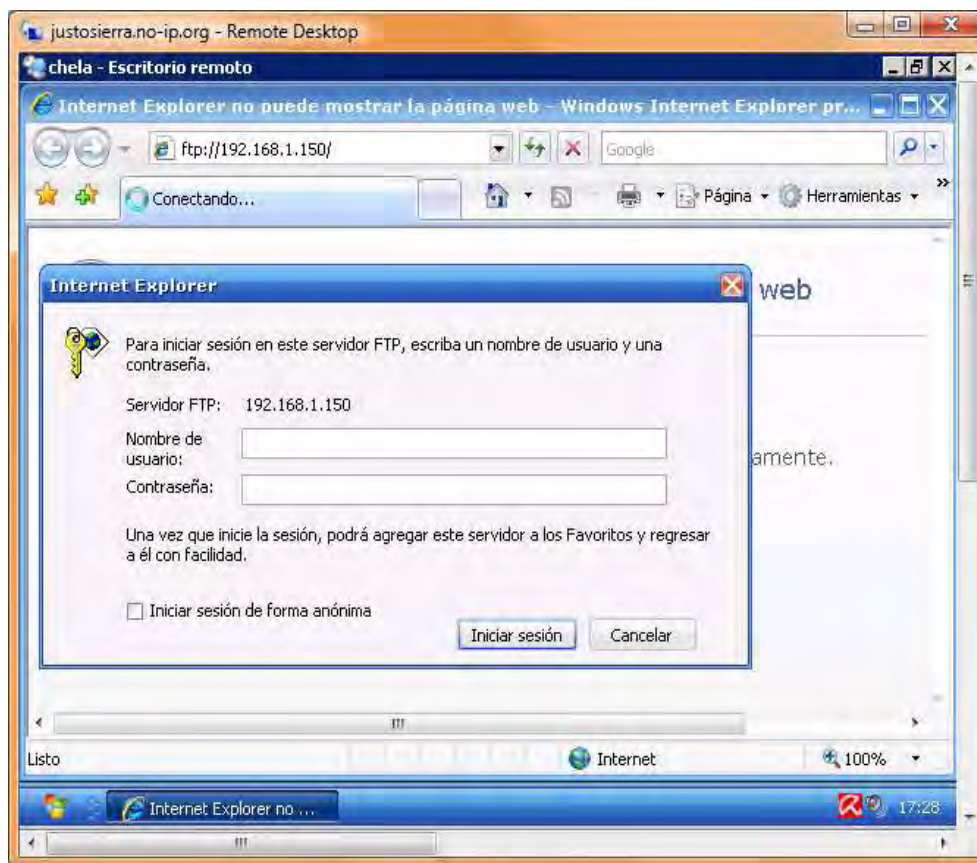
justosierra.no-ip.org - Remote Desktop

chela - Escritorio remoto

Internet Explorer no puede mostrar la página web - Windows Internet Explorer pr...

ftp://192.168.1.150/

Google

Conectando...

Página Herramientas

Internet Explorer

web

Para iniciar sesión en este servidor FTP, escriba un nombre de usuario y una contraseña.

Servidor FTP: 192.168.1.150

Nombre de usuario:

Contraseña:

amente.

Una vez que inicie la sesión, podrá agregar este servidor a los Favoritos y regresar a él con facilidad.

Iniciar sesión de forma anónima

Iniciar sesión Cancelar

Listo

Internet

100%

Internet Explorer no ...

17:28